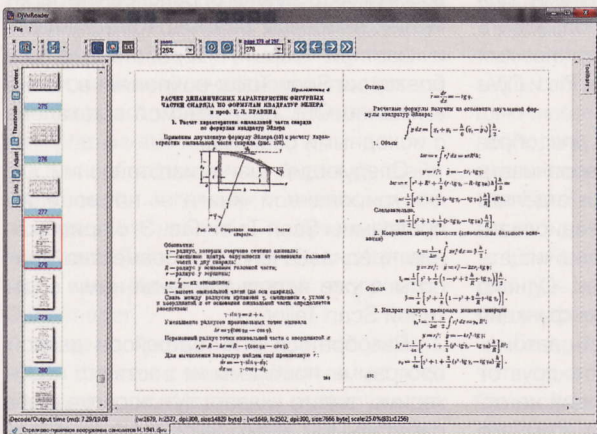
DjVuReader

File ?

25%

page 379 of 797

279

Contents

Thumbnails

Adjust

Info

275

276

277

279

280

Toolbars

Приложение 4

РАСЧЕТ ДИНАМИЧЕСКИХ ХАРАКТЕРИСТИК ОГИВАЛЬНЫХ ЧАСТЕЙ СНАРЯДА ПО ФОРМУЛАМ КВАДРАТУР ЭЙЛЕРА
и проф. Е. Л. БРАВИНА

1. Расчет характеристик оживальной части снаряда по формулам квадратур Эйлера

Рис. 105. Упрощенная оживальной части снаряда.

Обозначим:
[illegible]

Отсюда

Расчетные формулы получим из основания двучленной формулы квадратур Эйлера:

1. Объем

Следовательно,

2. Координата центра тяжести (относительно большого основания)

Отсюда

3. Квадрат радиуса инерции площади инерции

384

385

Decode/Output time (ms): 7.29/13.08    (w:2670, h:2527, dpi:300, size:14829 byte) - (w:1649, h:2302, dpi:300, size:7666 byte) scale:25.0%(832x1256)

Стрелково-пушечное вооружение самолетов М.1941.djvu